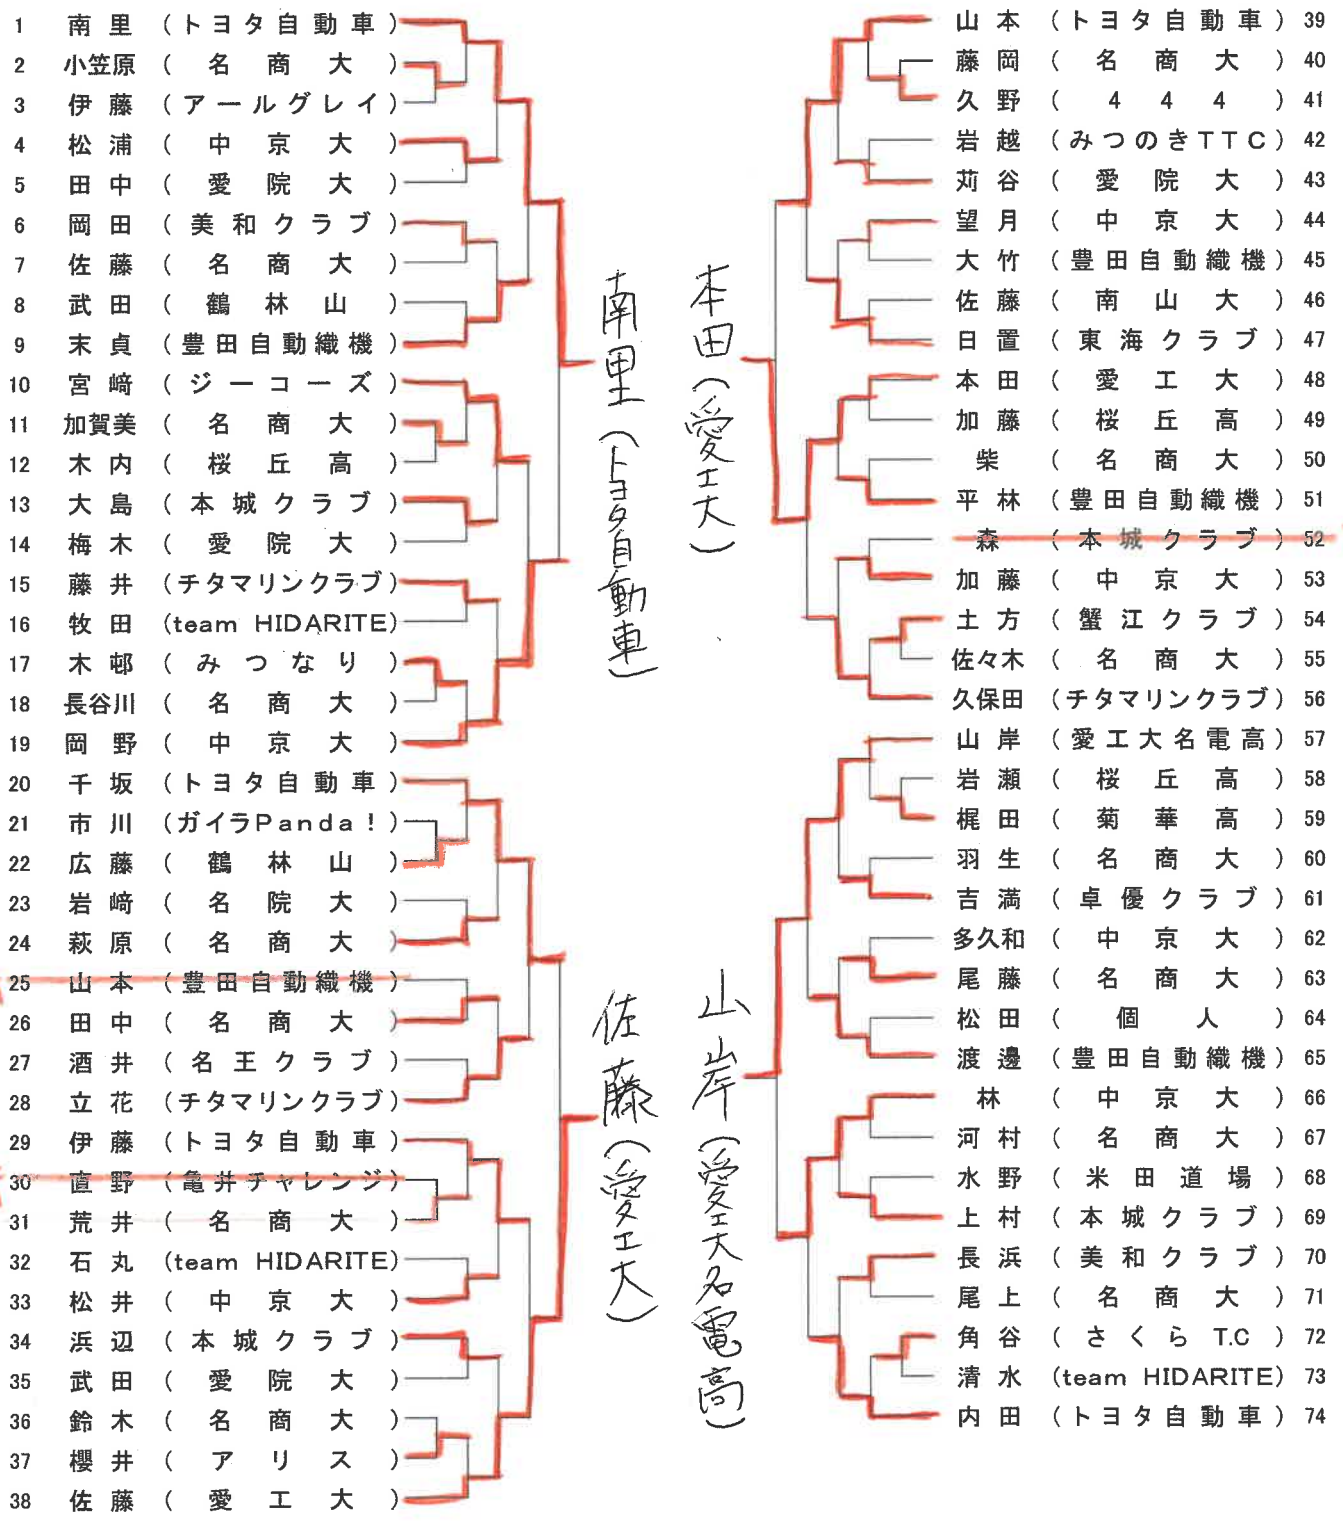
1 南里 （トヨタ自動車）
2 小笠原 （名商大）
3 伊藤 （アールグレイ）
4 松浦 （中京大）
5 田中 （愛院大）
6 岡田 （美和クラブ）
7 佐藤 （名商大）
8 武田 （鶴林山）
9 末貞 （豊田自動織機）
10 宮﨑 （ジーコーズ）
11 加賀美 （名商大）
12 木内 （桜丘高）
13 大島 （本城クラブ）
14 梅木 （愛院大）
15 藤井 （チタマリンクラブ）
16 牧田 （team HIDARITE）
17 木邨 （みつなり）
18 長谷川 （名商大）
19 岡野 （中京大）
20 千坂 （トヨタ自動車）
21 市川 （ガイラPanda！）
22 広藤 （鶴林山）
23 岩﨑 （名院大）
24 萩原 （名商大）
25 山本 （豊田自動織機）
26 田中 （名商大）
27 酒井 （名王クラブ）
28 立花 （チタマリンクラブ）
29 伊藤 （トヨタ自動車）
30 直野 （亀井チャレンジ）
31 荒井 （名商大）
32 石丸 （team HIDARITE）
33 松井 （中京大）
34 浜辺 （本城クラブ）
35 武田 （愛院大）
36 鈴木 （名商大）
37 櫻井 （アリス）
38 佐藤 （愛工大）

南里（トヨタ自動車）

佐藤（愛工大）

本田（愛工大）

山岸（愛工大名電高）

山本 （トヨタ自動車） 39
藤岡 （名商大） 40
久野 （444） 41
岩越 （みつのきTTC） 42
苅谷 （愛院大） 43
望月 （中京大） 44
大竹 （豊田自動織機） 45
佐藤 （南山大） 46
日置 （東海クラブ） 47
本田 （愛工大） 48
加藤 （桜丘高） 49
柴 （名商大） 50
平林 （豊田自動織機） 51
森 （本城クラブ） 52
加藤 （中京大） 53
土方 （蟹江クラブ） 54
佐々木 （名商大） 55
久保田 （チタマリンクラブ） 56
山岸 （愛工大名電高） 57
岩瀬 （桜丘高） 58
梶田 （菊華高） 59
羽生 （名商大） 60
吉満 （卓優クラブ） 61
多久和 （中京大） 62
尾藤 （名商大） 63
松田 （個人） 64
渡邊 （豊田自動織機） 65
林 （中京大） 66
河村 （名商大） 67
水野 （米田道場） 68
上村 （本城クラブ） 69
長浜 （美和クラブ） 70
尾上 （名商大） 71
角谷 （さくらT.C） 72
清水 （team HIDARITE） 73
内田 （トヨタ自動車） 74